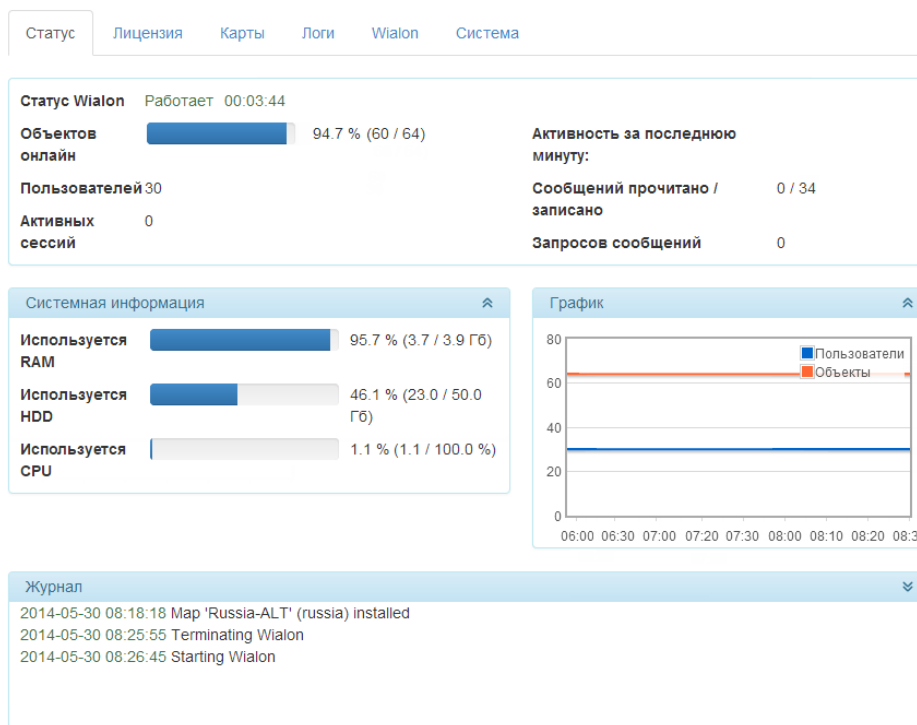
Статус Лицензия Карты Логи Wialon Система

Статус Wialon Работает 00:03:44

Объектов онлайн 94.7 % (60 / 64)

Пользователей 30

Активных сессий 0

Активность за последнюю минуту:

Сообщений прочитано / записано 0 / 34

Запросов сообщений 0

Системная информация

Используется RAM 95.7 % (3.7 / 3.9 Гб)

Используется HDD 46.1 % (23.0 / 50.0 Гб)

Используется CPU 1.1 % (1.1 / 100.0 %)

График

80
60
40
20
0

Пользователи
Объекты

06:00 06:30 07:00 07:20 07:30 08:00 08:10 08:20 08:3

Журнал

2014-05-30 08:18:18 Map 'Russia-ALT' (russia) installed
2014-05-30 08:25:55 Terminating Wialon
2014-05-30 08:26:45 Starting Wialon